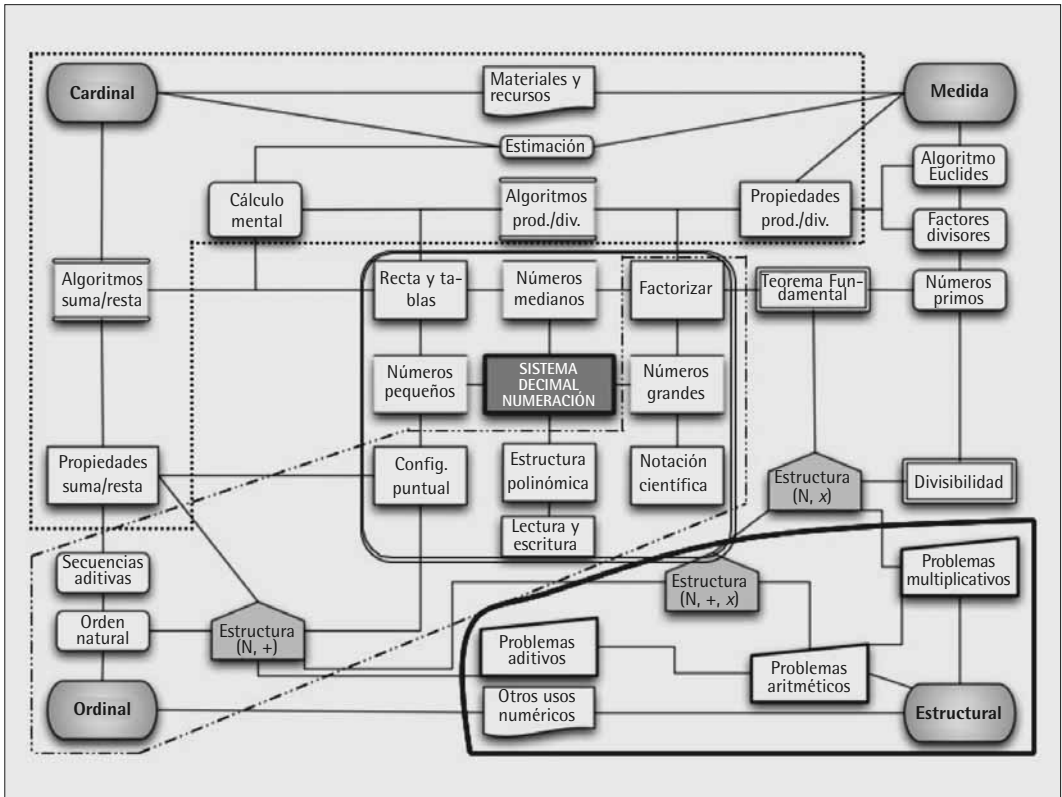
Cardinal

Materiales y recursos

Medida

Estimación

Algoritmo Euclides

Cálculo mental

Algoritmos prod./div.

Propiedades prod./div.

Factores divisores

Algoritmos suma/resta

Recta y tablas

Números medianos

Factorizar

Teorema Fundamental

Números primos

Números pequeños

SISTEMA DECIMAL NUMERACIÓN

Números grandes

Propiedades suma/resta

Config. puntual

Estructura polinómica

Notación científica

Estructura (N, $x$)

Divisibilidad

Lectura y escritura

Secuencias aditivas

Problemas multiplicativos

Estructura (N, +, $x$)

Orden natural

Estructura (N, +)

Problemas aditivos

Problemas aritméticos

Ordinal

Otros usos numéricos

Estructural